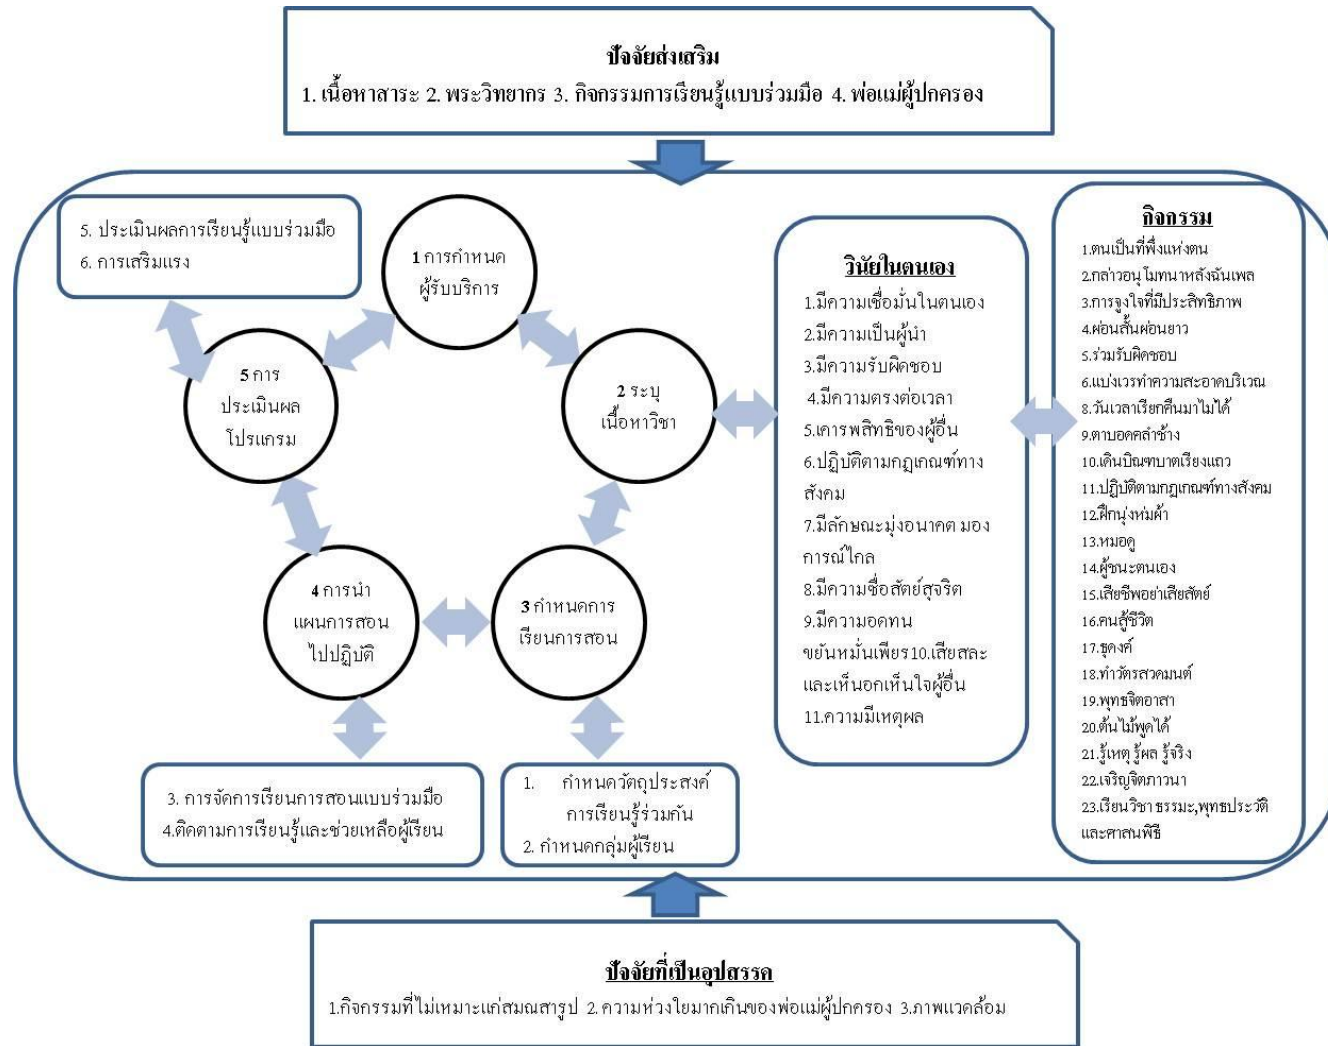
ปัจจัยส่งเสริม
1. เนื้อหาสาระ 2. พระวิทยากร 3. กิจกรรมการเรียนรู้แบบร่วมมือ 4. พ่อแม่ผู้ปกครอง

5. ประเมินผลการเรียนรู้แบบร่วมมือ
6. การเสริมแรง

1 การกำหนด ผู้รับบริการ

5 การ ประเมินผล โปรแกรม

2 ระบุ เนื้อหาวิชา

4 การนำ แผนการสอน ไปปฏิบัติ

3 กำหนดการ เรียนการสอน

3. การจัดการเรียนการสอนแบบร่วมมือ
4.ติดตามการเรียนรู้และช่วยเหลือผู้เรียน

1. กำหนดวัตถุประสงค์การเรียนรู้ร่วมกัน
2. กำหนดกลุ่มผู้เรียน

วินัยในตนเอง
1.มีความเชื่อมั่นในตนเอง
2.มีความเป็นผู้นำ
3.มีความรับผิดชอบ
4.มีความตรงต่อเวลา
5.เคารพสิทธิของผู้อื่น
6.ปฏิบัติตามกฎเกณฑ์ทางสังคม
7.มีลักษณะมุ่งอนาคต มองการณ์ไกล
8.มีความซื่อสัตย์สุจริต
9.มีความอดทน ขยันหมั่นเพียร10.เสียสละและเห็นอกเห็นใจผู้อื่น
11.ความมีเหตุผล

กิจกรรม
1.ตนเป็นที่พึ่งแห่งตน
2.กล่าวอนุโมทนาหลังฉันเพล
3.การจูงใจที่มีประสิทธิภาพ
4.ผ่อนสั้นผ่อนยาว
5.ร่วมรับผิดชอบ
6.แบ่งเวรทำความสะอาดบริเวณ
8.วันเวลาเรียกคืนมาไม่ได้
9.ตาบอดคลำช้าง
10.เดินบิณฑบาตเรียงแถว
11.ปฏิบัติตามกฎเกณฑ์ทางสังคม
12.ศึกนุ่งหม่ผ้า
13.หมอดู
14.ผู้ชนะตนเอง
15.เสียชีพอย่าเสียสัตย์
16.คนสู้ชีวิต
17.ธุดงค์
18.ทำวัตรสวดมนต์
19.พุทธจิตอาสา
20.ต้นไม้พูดได้
21.รู้เหตุ รู้ผล รู้จริง
22.เจริญจิตภาวนา
23.เรียนวิชาธรรมะ,พุทธประวัติและศาสนพิธี

ปัจจัยที่เป็นอุปสรรค
1.กิจกรรมที่ไม่เหมาะแก่สมณสารูป 2. ความห่วงใยมากเกินของพ่อแม่ผู้ปกครอง 3.ภาพแวดล้อม